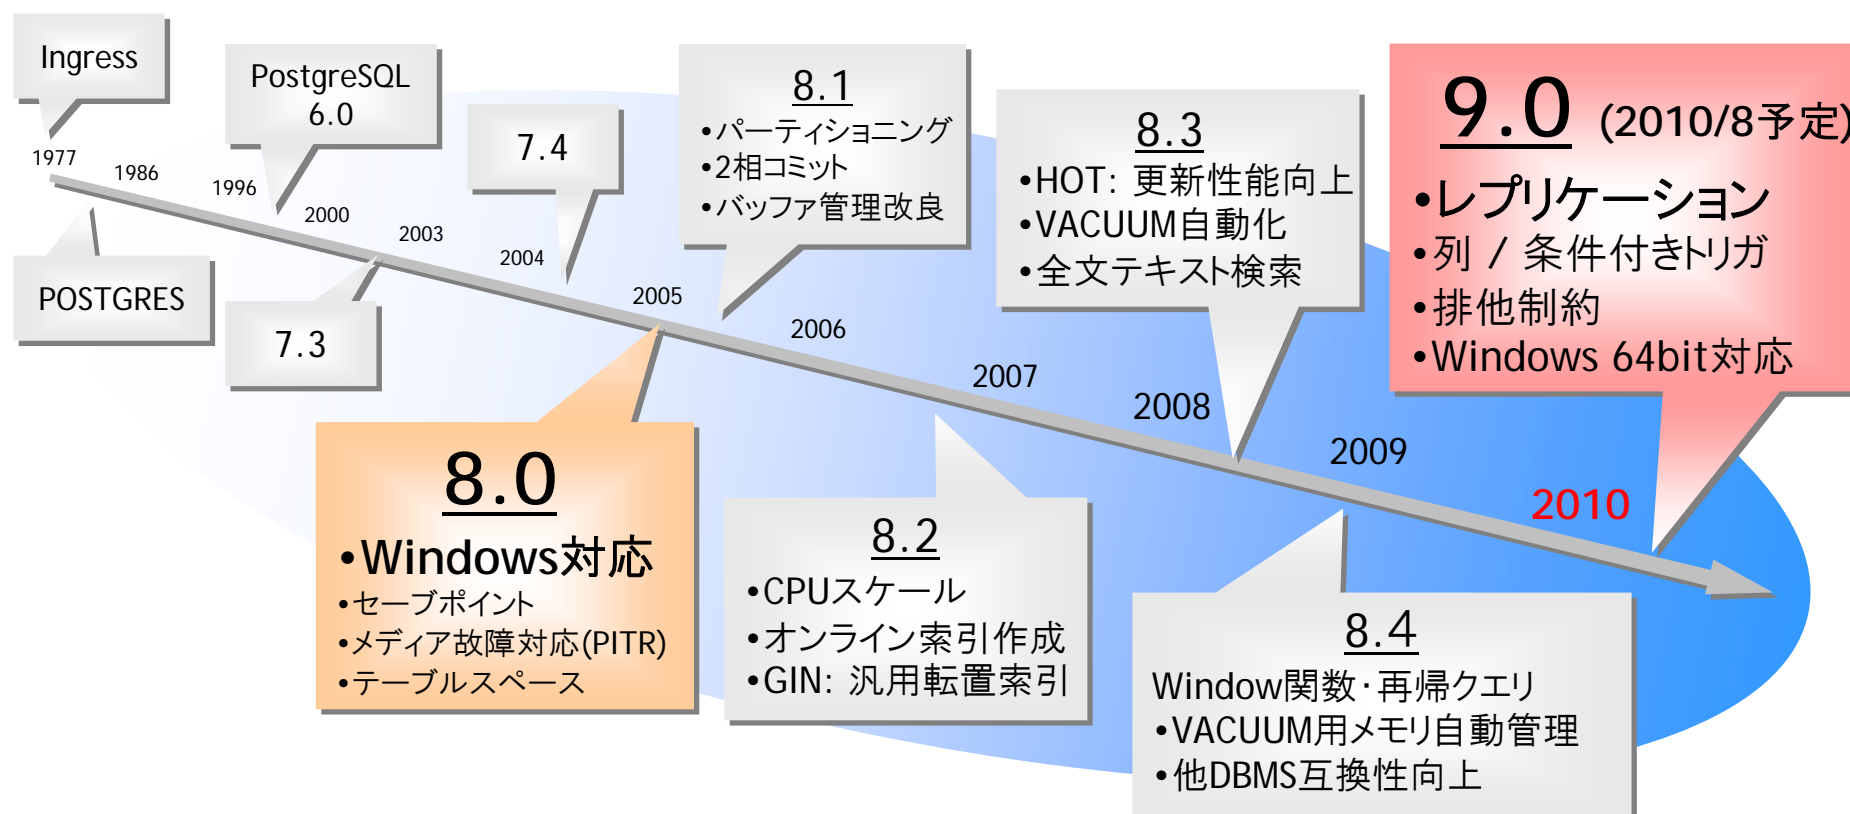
Ingress

PostgreSQL 6.0

7.4

8.1
•パーティショニング
•2相コミット
•バッファ管理改良

8.3
•HOT: 更新性能向上
•VACUUM自動化
•全文テキスト検索

9.0 (2010/8予定)
•レプリケーション
•列 / 条件付きトリガ
•排他制約
•Windows 64bit対応

1977
1986
1996
2000
2003
2004
2005
2006
2007
2008
2009
2010

POSTGRES

7.3

8.0
•Windows対応
•セーブポイント
•メディア故障対応(PITR)
•テーブルスペース

8.2
•CPUスケール
•オンライン索引作成
•GIN: 汎用転置索引

8.4
Window関数・再帰クエリ
•VACUUM用メモリ自動管理
•他DBMS互換性向上